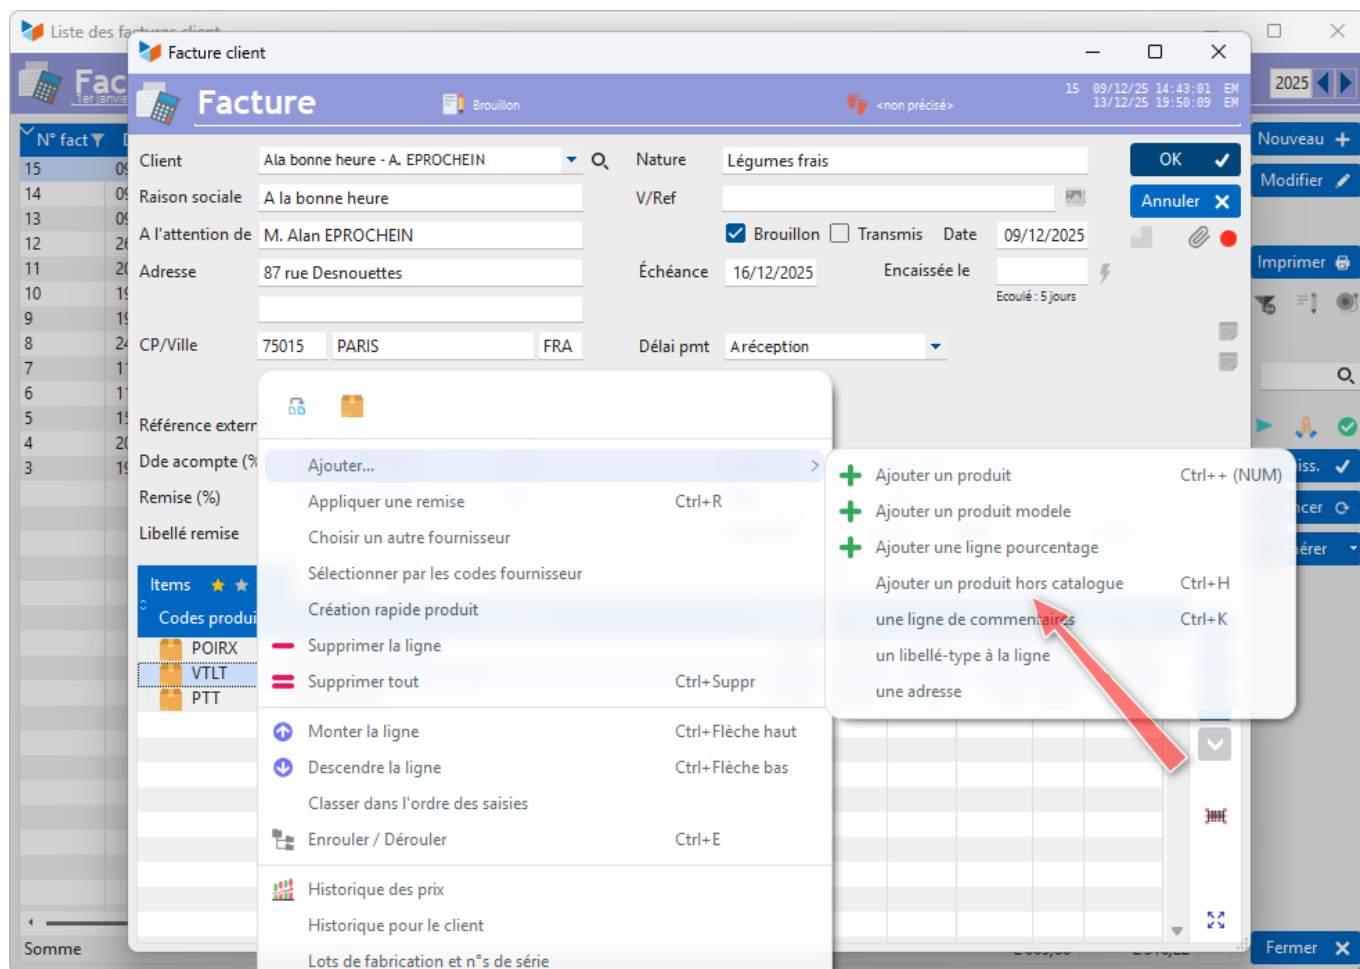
Liste des factures client
Fac
1er janvie
N° fact
15
14
13
12
11
10
9
8
7
6
5
4
3
Somme

Facture client
Facture
Brouillon
<non précisé>
15 09/12/25 14:43:01 EM
13/12/25 19:50:09 EM
2025
Client
Ala bonne heure - A. EPROCHEIN
Nature
Légumes frais
OK
Raison sociale
A la bonne heure
V/Ref
Annuler
A l'attention de
M. Alan EPROCHEIN
Brouillon
Transmis
Date
09/12/2025
Adresse
87 rue Desnouettes
Échéance
16/12/2025
Encaissée le
Ecoulé : 5 jours
CP/Ville
75015
PARIS
FRA
Délai pmt
Aréception
Référence extern
Dde acompte (%
Remise (%)
Libellé remise
Items
Codes produi
POIRX
VTLT
PTT
Nouveau
Modifier
Imprimer
iss.
ncer
érer
Fermer

Ajouter...
Appliquer une remise Ctrl+R
Choisir un autre fournisseur
Sélectionner par les codes fournisseur
Création rapide produit
Supprimer la ligne
Supprimer tout Ctrl+Suppr
Monter la ligne Ctrl+Flèche haut
Descendre la ligne Ctrl+Flèche bas
Classer dans l'ordre des saisies
Enrouler / Dérouler Ctrl+E
Historique des prix
Historique pour le client
Lots de fabrication et n°s de série

Ajouter un produit Ctrl++ (NUM)
Ajouter un produit modele
Ajouter une ligne pourcentage
Ajouter un produit hors catalogue Ctrl+H
une ligne de commentaires Ctrl+K
un libellé-type à la ligne
une adresse